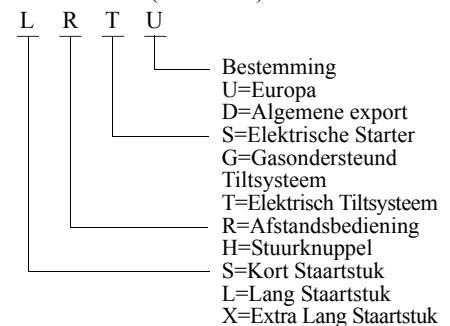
L R T U

Bestemming
U=Europa
D=Algemene export
S=Elektrische Starter
G=Gasondersteund Tiltsysteem
T=Elektrisch Tiltsysteem
R=Afstandsbediening
H=Stuurknuppel
S=Kort Staartstuk
L=Lang Staartstuk
X=Extra Lang Staartstuk